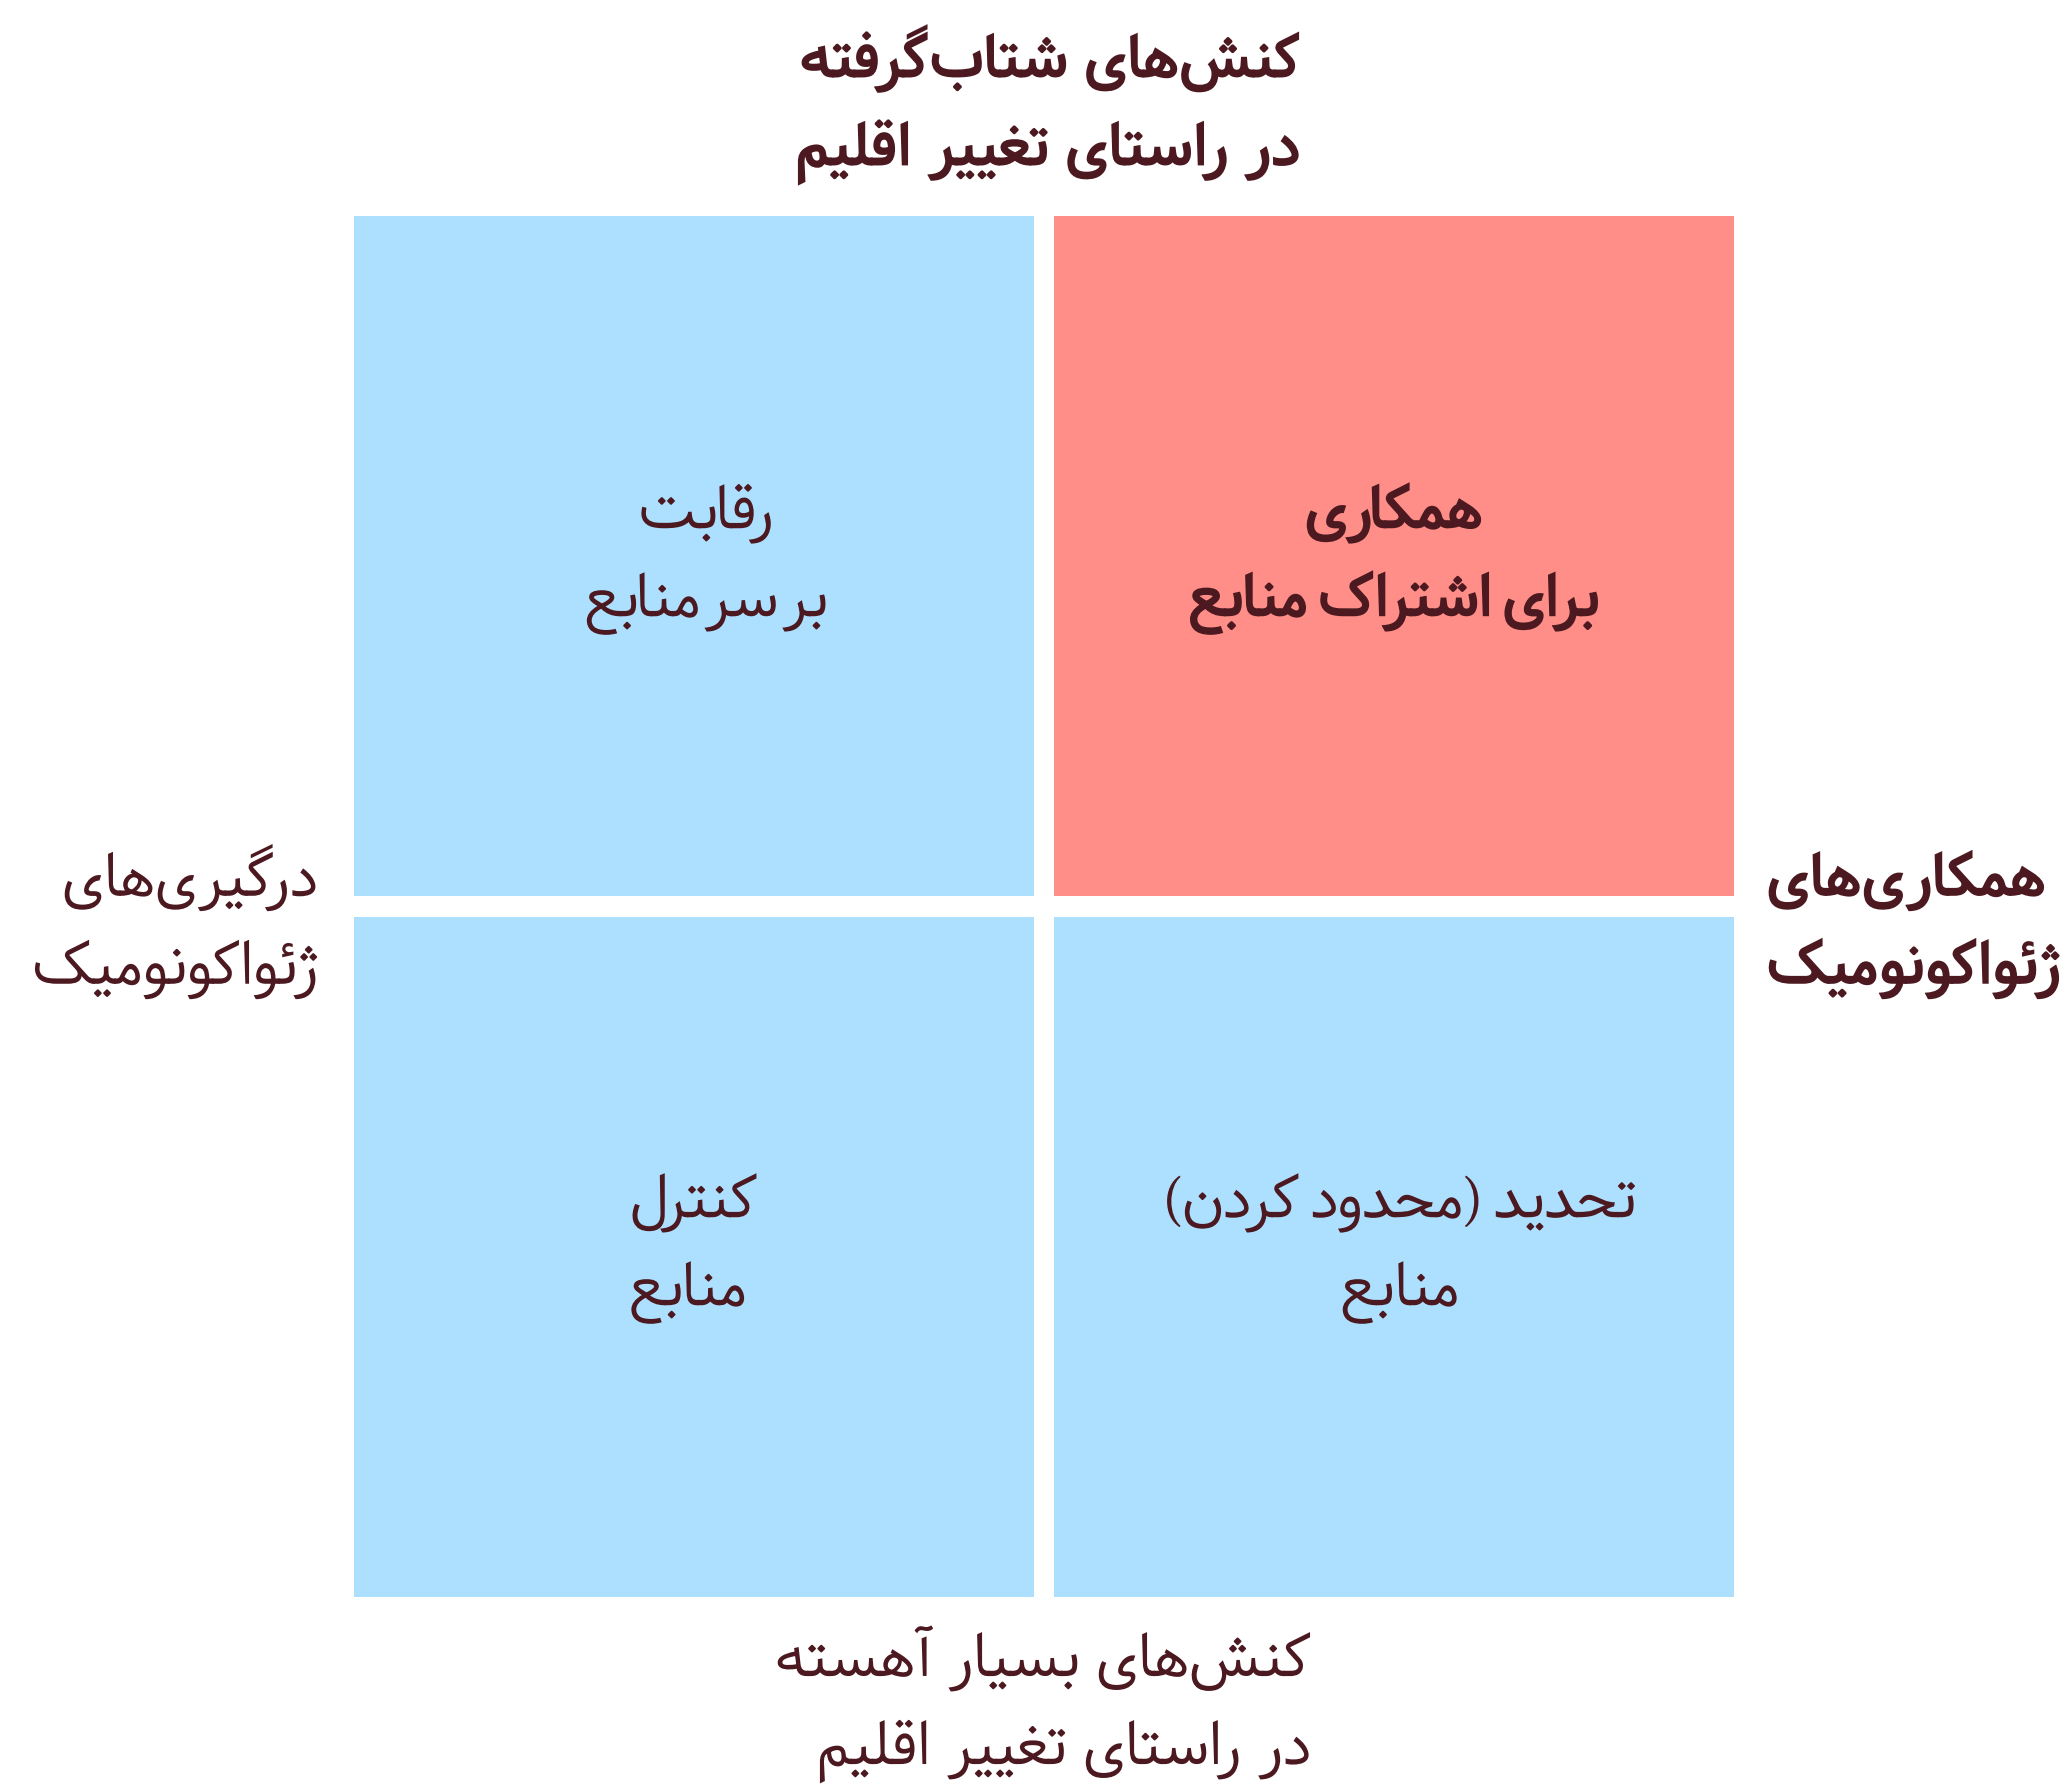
کنش‌های شتاب‌گرفته
در راستای تغییر اقلیم

رقابت
بر سر منابع

همکاری
برای اشتراک منابع

درگیری‌های
ژئواکونومیک

همکاری‌های
ژئواکونومیک

کنترل
منابع

تحدید (محدود کردن)
منابع

کنش‌های بسیار آهسته
در راستای تغییر اقلیم